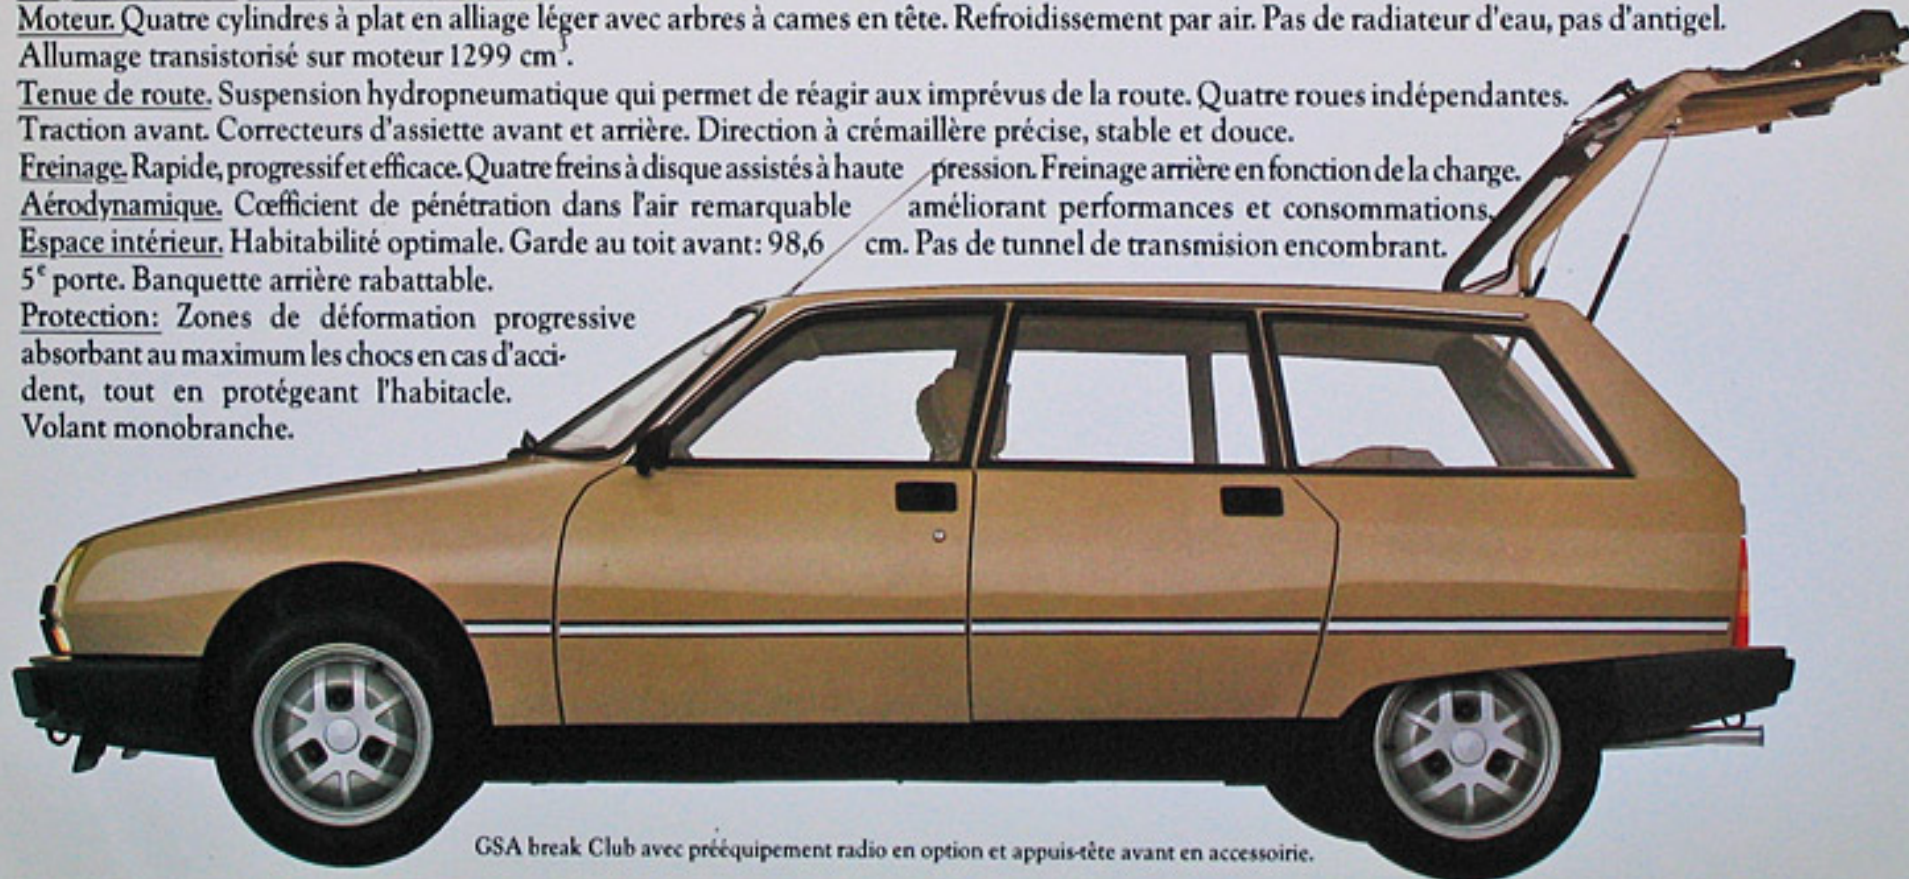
Moteur. Quatre cylindres à plat en alliage léger avec arbres à cames en tête. Refroidissement par air. Pas de radiateur d'eau, pas d'antigel. Allumage transistorisé sur moteur 1299 cm$^3$.
Tenue de route. Suspension hydropneumatique qui permet de réagir aux imprévus de la route. Quatre roues indépendantes. Traction avant. Correcteurs d'assiette avant et arrière. Direction à crémaillère précise, stable et douce.
Freinage. Rapide, progressif et efficace. Quatre freins à disque assistés à haute pression. Freinage arrière en fonction de la charge.
Aérodynamique. Cœfficient de pénétration dans l'air remarquable améliorant performances et consommations.
Espace intérieur. Habitabilité optimale. Garde au toit avant: 98,6 cm. Pas de tunnel de transmision encombrant. 5$^e$ porte. Banquette arrière rabattable.
Protection: Zones de déformation progressive absorbant au maximum les chocs en cas d'accident, tout en protégeant l'habitacle. Volant monobranche.

GSA break Club avec prééquipement radio en option et appuis-tête avant en accessoirie.